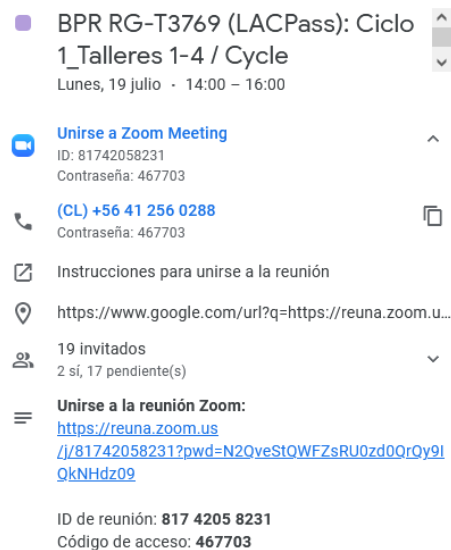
BPR RG-T3769 (LACPass): Ciclo 1_Talleres 1-4 / Cycle
Lunes, 19 julio · 14:00 – 16:00

Unirse a Zoom Meeting
ID: 81742058231
Contraseña: 467703

(CL) +56 41 256 0288
Contraseña: 467703

Instrucciones para unirse a la reunión

https://www.google.com/url?q=https://reuna.zoom.u...

19 invitados
2 sí, 17 pendiente(s)

Unirse a la reunión Zoom:
https://reuna.zoom.us/j/81742058231?pwd=N2QveStQWFZsRU0zd0QrQy9IQkNHdz09

ID de reunión: 817 4205 8231
Código de acceso: 467703